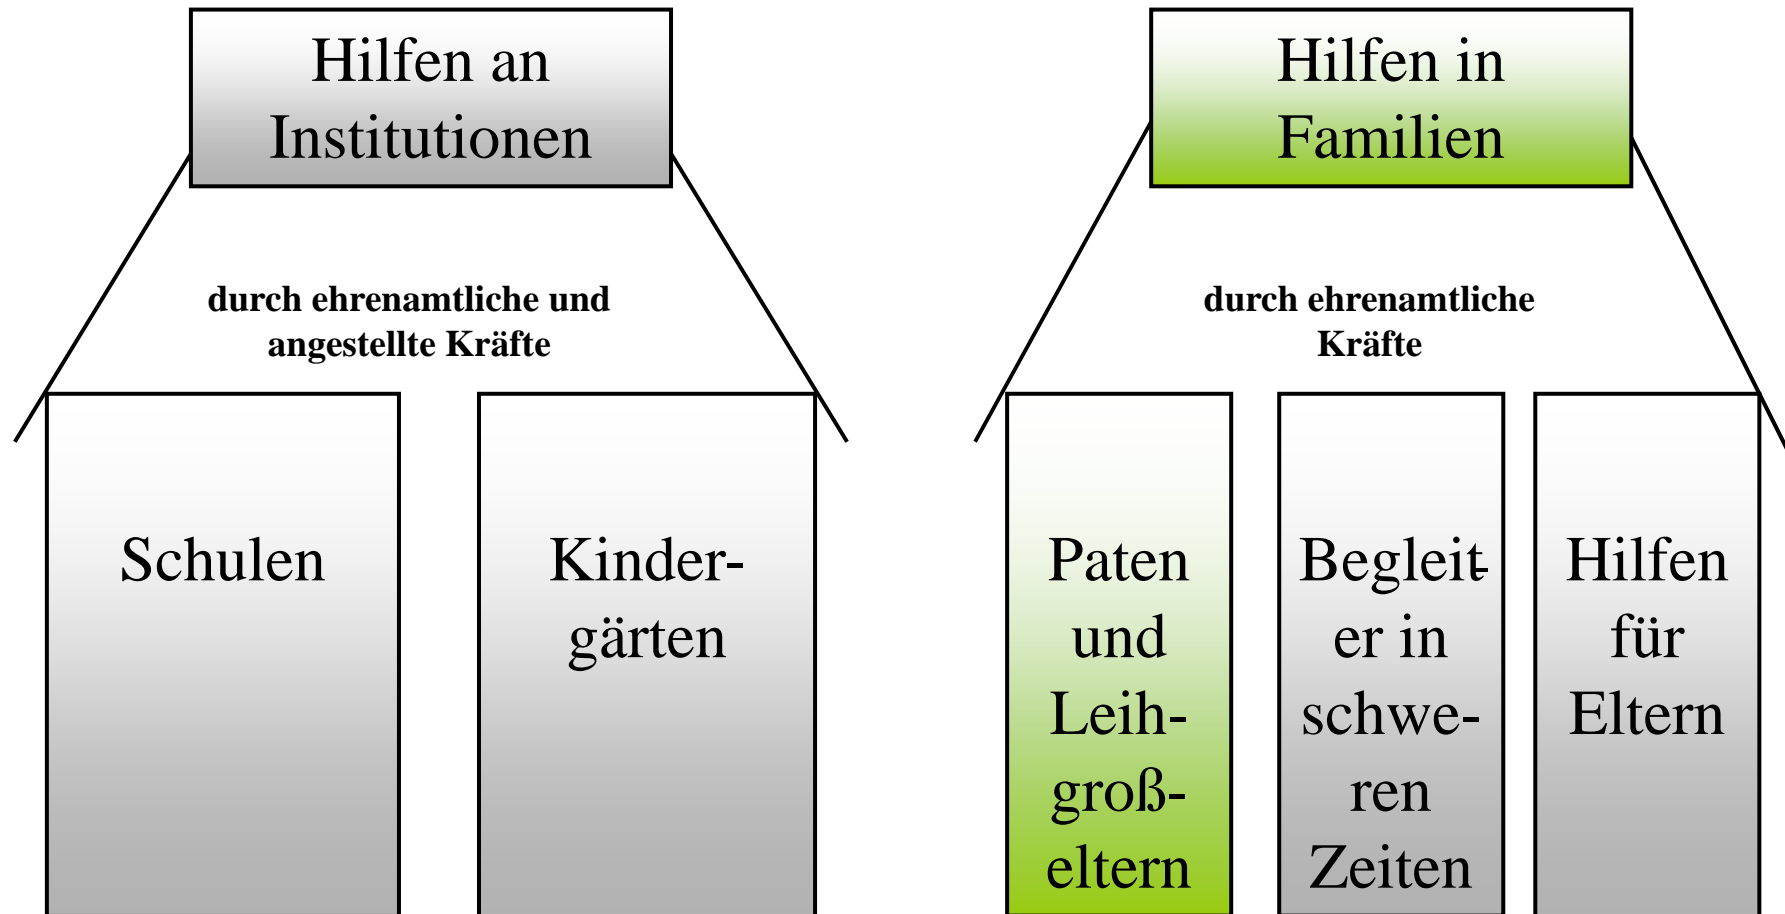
Hilfen an Institutionen

durch ehrenamtliche und angestellte Kräfte

Schulen

Kindergärten

Hilfen in Familien

durch ehrenamtliche Kräfte

Paten und Leihgroßeltern

Begleiter in schweren Zeiten

Hilfen für Eltern